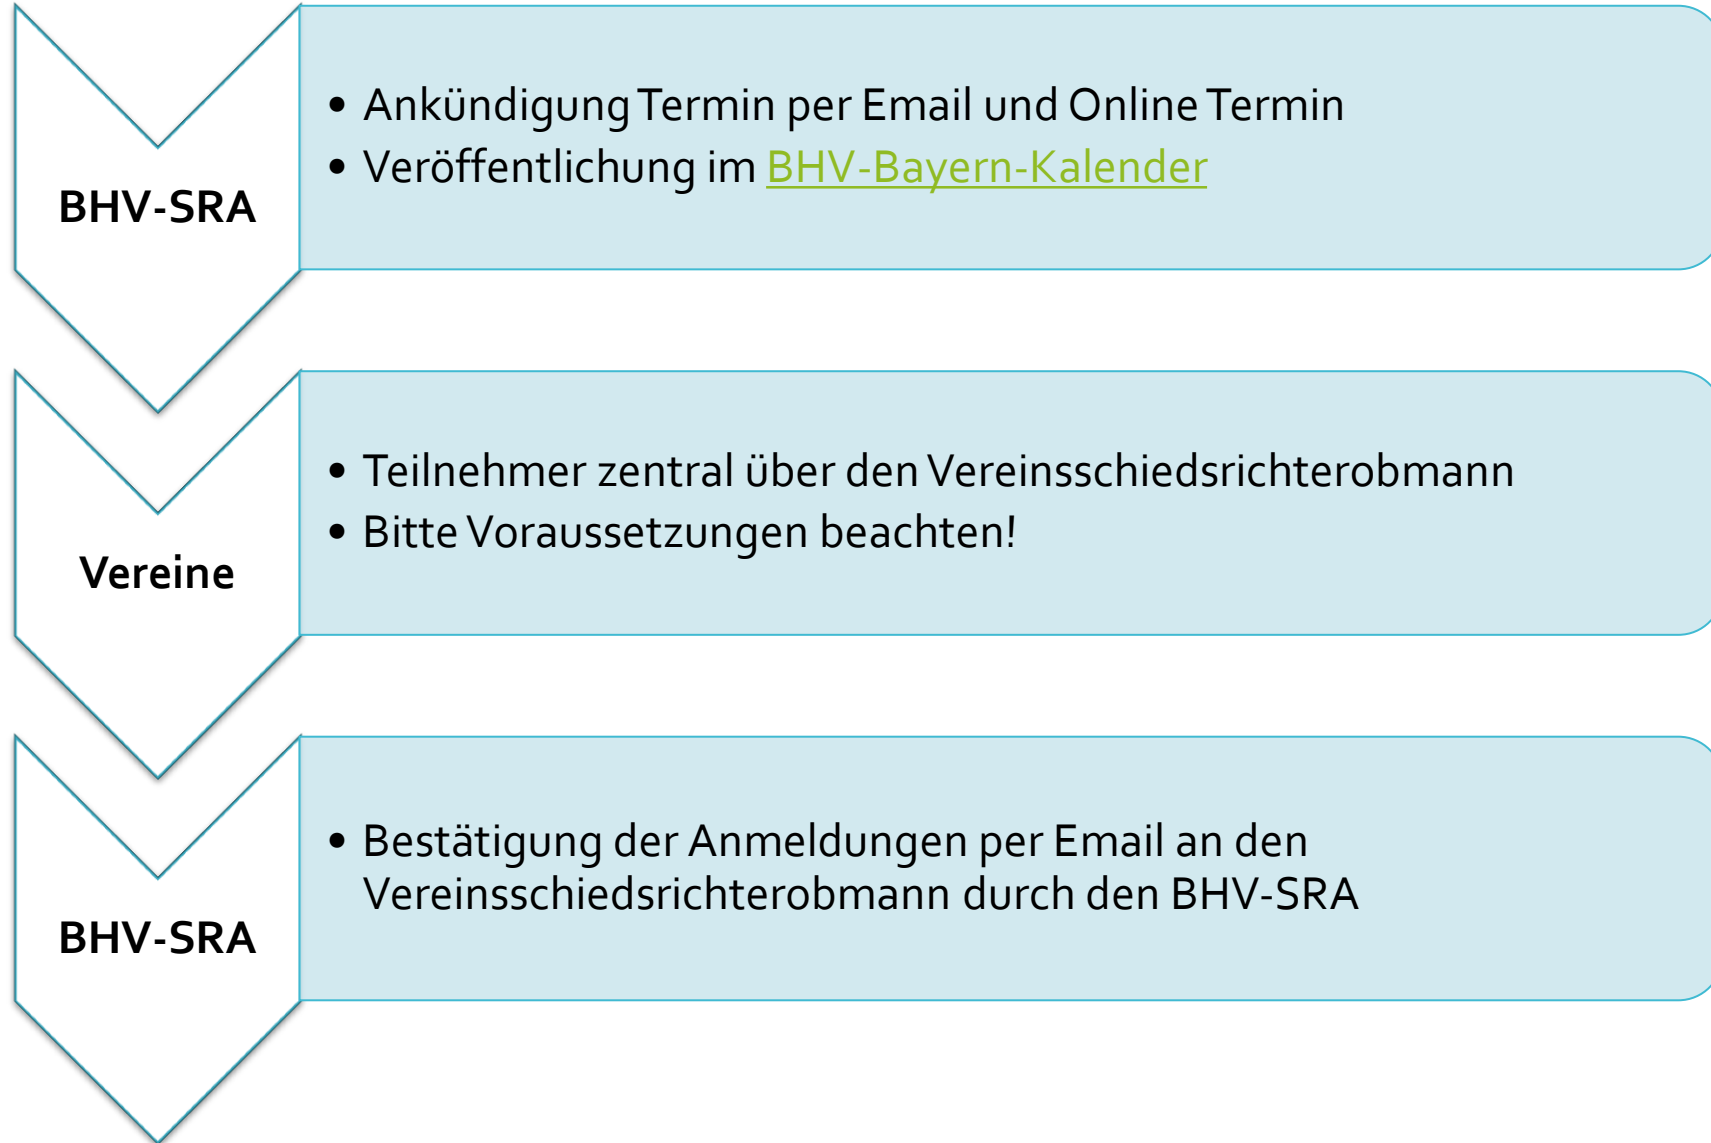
BHV-SRA

• Ankündigung Termin per Email und Online Termin
• Veröffentlichung im BHV-Bayern-Kalender

Vereine

• Teilnehmer zentral über den Vereinsschiedsrichterobmann
• Bitte Voraussetzungen beachten!

BHV-SRA

• Bestätigung der Anmeldungen per Email an den Vereinsschiedsrichterobmann durch den BHV-SRA